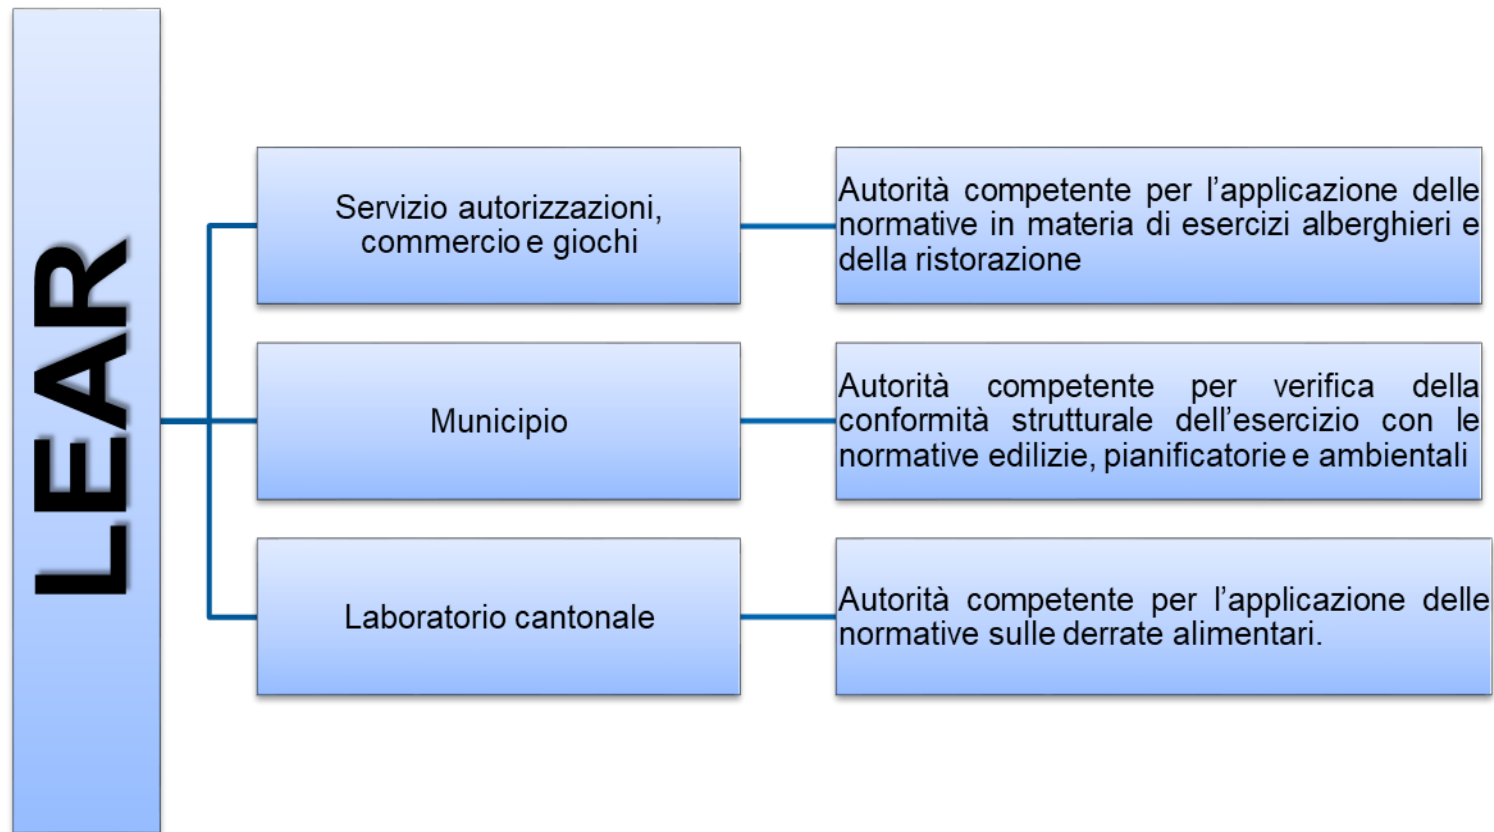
LEAR

Servizio autorizzazioni, commercio e giochi

Autorità competente per l’applicazione delle normative in materia di esercizi alberghieri e della ristorazione

Municipio

Autorità competente per verifica della conformità strutturale dell’esercizio con le normative edilizie, pianificatorie e ambientali

Laboratorio cantonale

Autorità competente per l’applicazione delle normative sulle derrate alimentari.